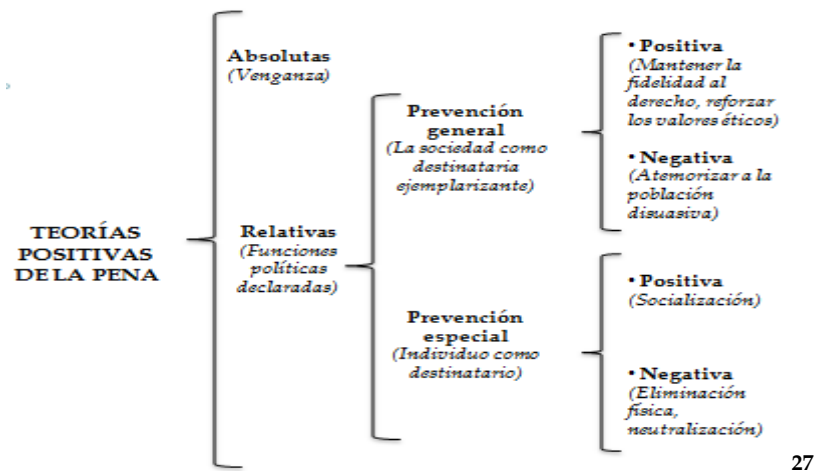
TEORÍAS POSITIVAS DE LA PENA

Absolutas
(Venganza)

Relativas
(Funciones políticas declaradas)

Prevención general
(La sociedad como destinataria ejemplarizante)

• Positiva
(Mantener la fidelidad al derecho, reforzar los valores éticos)

• Negativa
(Atemorizar a la población disuasiva)

Prevención especial
(Individuo como destinatario)

• Positiva
(Socialización)

• Negativa
(Eliminación física, neutralización)

27